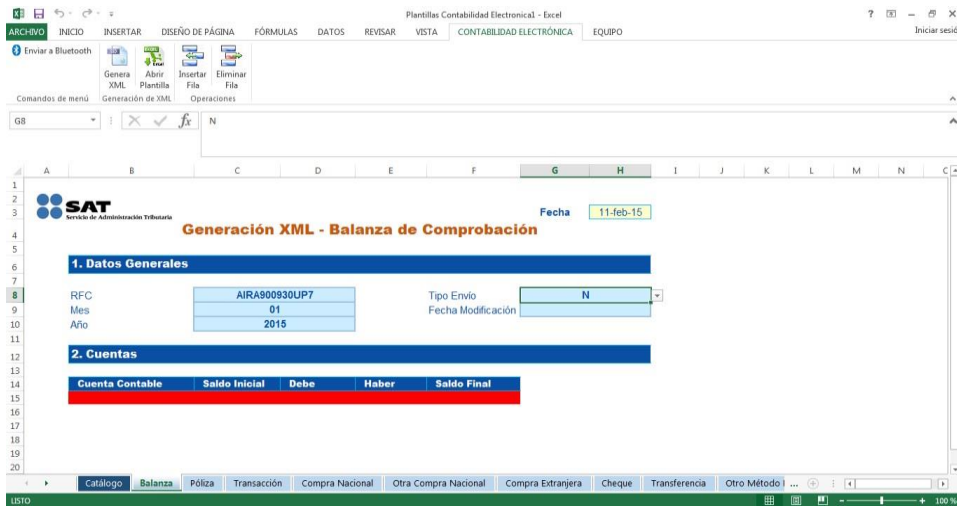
Plantillas Contabilidad Electronica1 - Excel

? – ✕

ARCHIVO INICIO INSERTAR DISEÑO DE PÁGINA FÓRMULAS DATOS REVISAR VISTA CONTABILIDAD ELECTRÓNICA EQUIPO Iniciar sesió

Enviar a Bluetooth

Genera XML | Abrir Plantilla | Insertar Fila | Eliminar Fila

Comandos de menú | Generación de XML | Operaciones

G8 | $f_x$ | N

A B C D E F G H I J K L M N C

SAT
Servicio de Administración Tributaria

Fecha 11-feb-15

Generación XML - Balanza de Comprobación

1. Datos Generales

| | | | |
|---|---|---|---|
| RFC | AIRA900930UP7 | Tipo Envío | N |
| Mes | 01 | Fecha Modificación | |
| Año | 2015 | | |

2. Cuentas

| Cuenta Contable | Saldo Inicial | Debe | Haber | Saldo Final |
|---|---|---|---|---|
| | | | | |

1 2 3 4 5 6 7 8 9 10 11 12 13 14 15 16 17 18 19 20

Catálogo | Balanza | Póliza | Transacción | Compra Nacional | Otra Compra Nacional | Compra Extranjera | Cheque | Transferencia | Otro Método I ...

LISTO 100 %